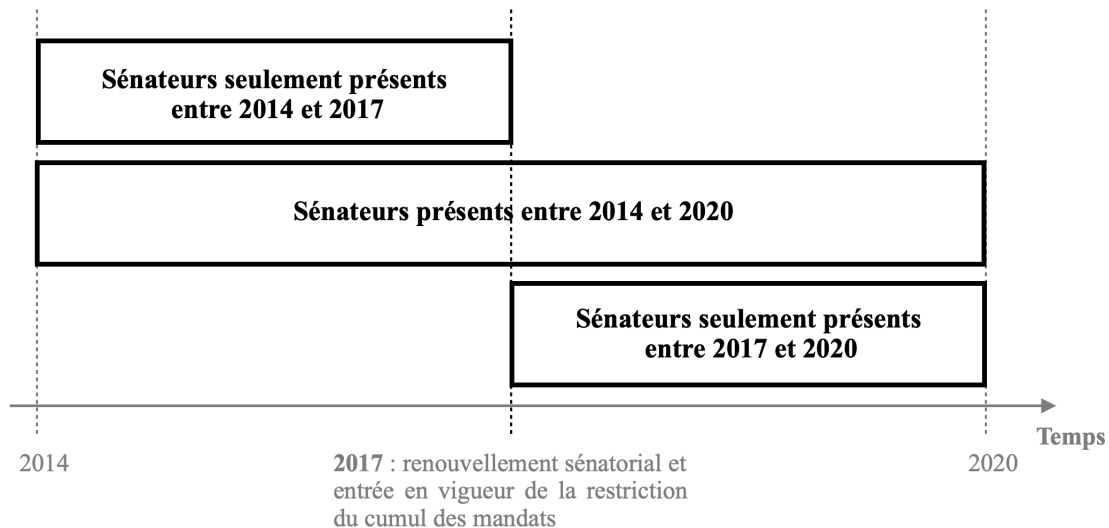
Sénateurs seulement présents entre 2014 et 2017

Sénateurs présents entre 2014 et 2020

Sénateurs seulement présents entre 2017 et 2020

Temps

2014

**2017** : renouvellement sénatorial et entrée en vigueur de la restriction du cumul des mandats

2020